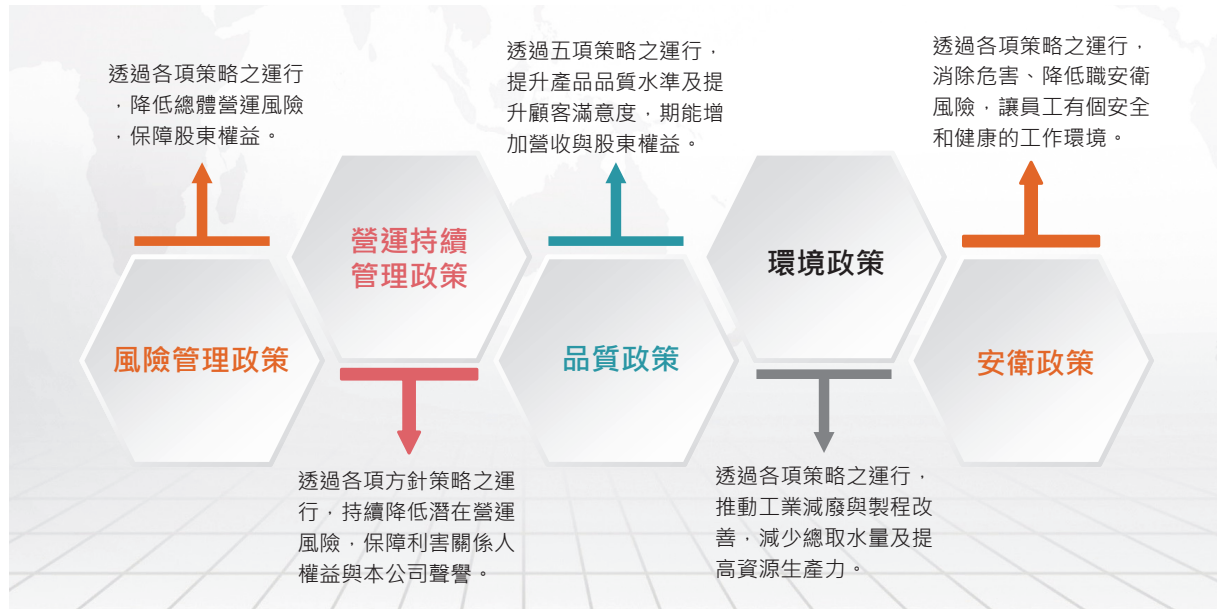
透過各項策略之運行，降低總體營運風險，保障股東權益。

風險管理政策

營運持續管理政策

透過各項方針策略之運行，持續降低潛在營運風險，保障利害關係人權益與本公司聲譽。

透過五項策略之運行，提升產品品質水準及提升顧客滿意度，期能增加營收與股東權益。

品質政策

環境政策

透過各項策略之運行，推動工業減廢與製程改善，減少總取水量及提高資源生產力。

透過各項策略之運行，消除危害、降低職安衛風險，讓員工有個安全和健康的工作環境。

安衛政策